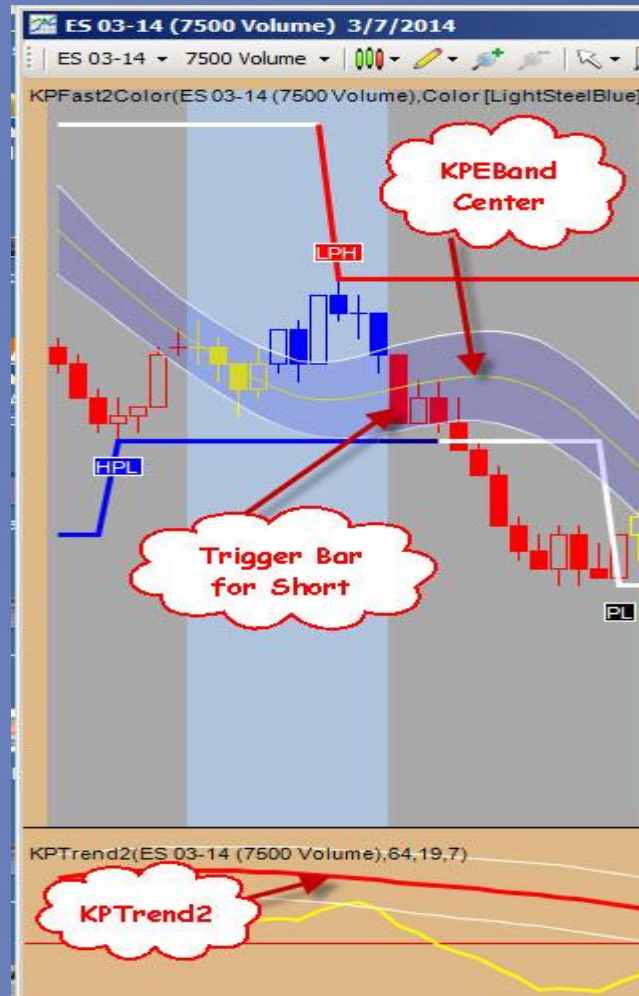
ES 03-14 (7500 Volume) 3/7/2014

ES 03-14 ▾ 7500 Volume ▾

KPFast2Color(ES 03-14 (7500 Volume),Color [LightSteelBlue]

KPEBand Center

LPH

HPL

Trigger Bar for Short

PL

KPTrend2(ES 03-14 (7500 Volume),64,19,7)

KPTrend2